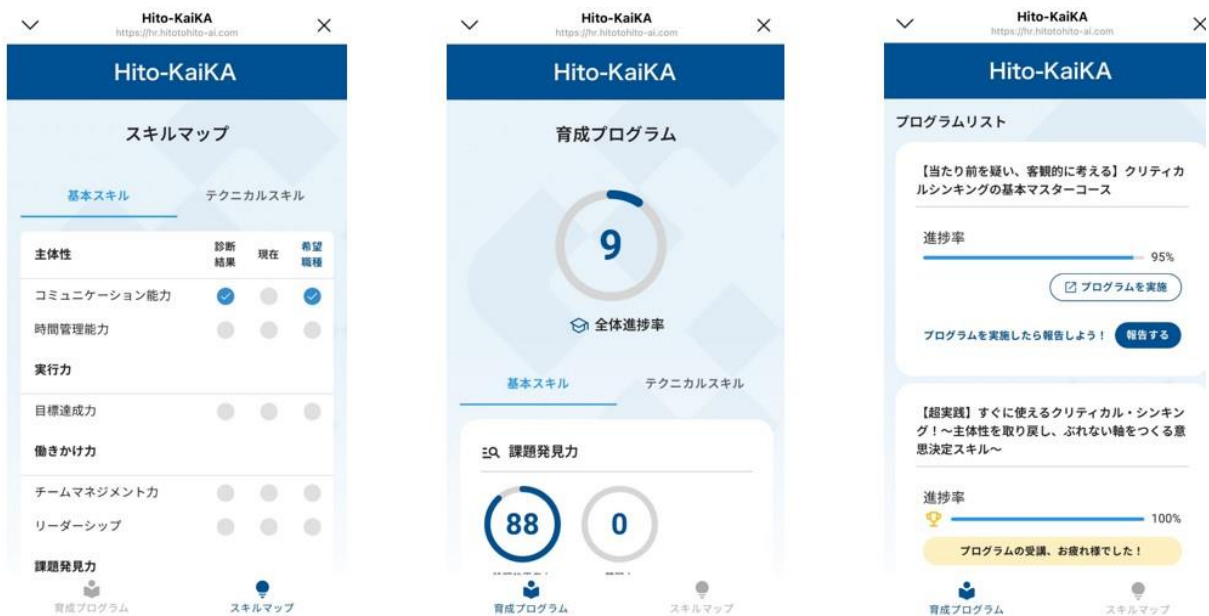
Hito-KaiKA
https://hr.hitotohito-ai.com

Hito-KaiKA

スキルマップ

基本スキル　テクニカルスキル

| 主体性 | 診断結果 | 現在 | 希望職種 |
|---|---|---|---|
| コミュニケーション能力 | | | |
| 時間管理能力 | | | |
| 実行力 | | | |
| 目標達成力 | | | |
| 働きかけ力 | | | |
| チームマネジメント力 | | | |
| リーダーシップ | | | |
| 課題発見力 | | | |

育成プログラム　スキルマップ

Hito-KaiKA
https://hr.hitotohito-ai.com

Hito-KaiKA

育成プログラム

9

全体進捗率

基本スキル　テクニカルスキル

課題発見力

88　0

育成プログラム　スキルマップ

Hito-KaiKA
https://hr.hitotohito-ai.com

Hito-KaiKA

プログラムリスト

【当たり前を疑い、客観的に考える】クリティカルシンキングの基本マスターコース

進捗率

95%

プログラムを実施

プログラムを実施したら報告しよう！　報告する

【超実践】すぐに使えるクリティカル・シンキング！～主体性を取り戻し、ぶれない軸をつくる意思決定スキル～

進捗率

100%

プログラムの受講、お疲れ様でした！

育成プログラム　スキルマップ